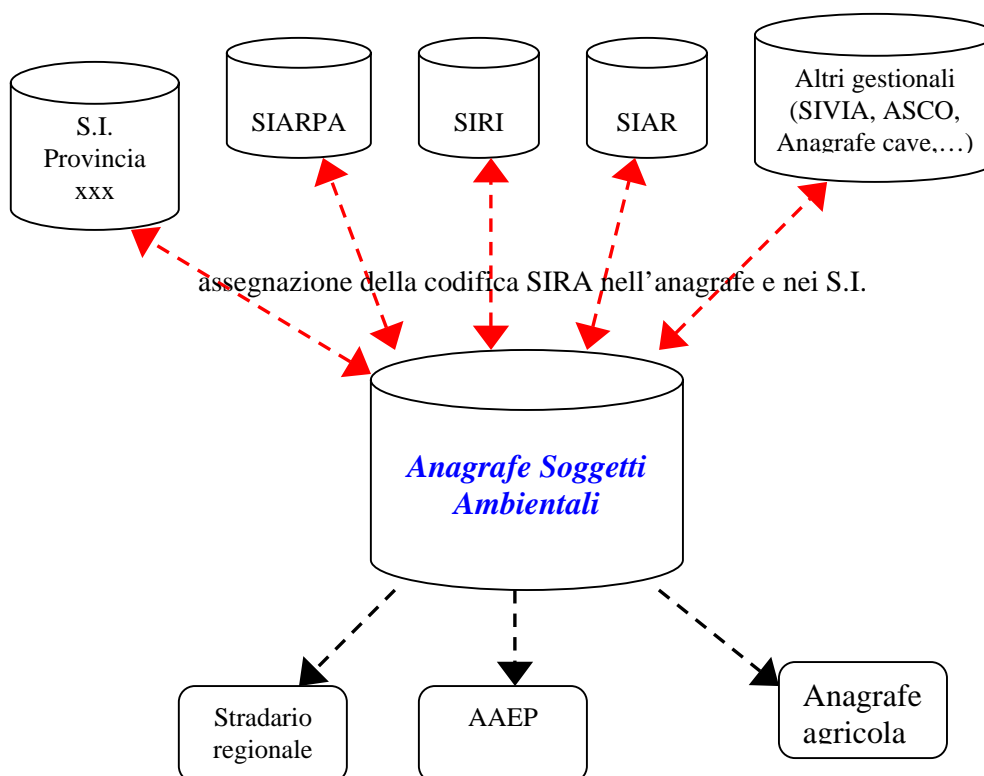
S.I. Provincia xxx

SIARPA

SIRI

SIAR

Altri gestionali (SIVIA, ASCO, Anagrafe cave,…)

assegnazione della codifica SIRA nell'anagrafe e nei S.I.

Anagrafe Soggetti Ambientali

Stradario regionale

AAEP

Anagrafe agricola